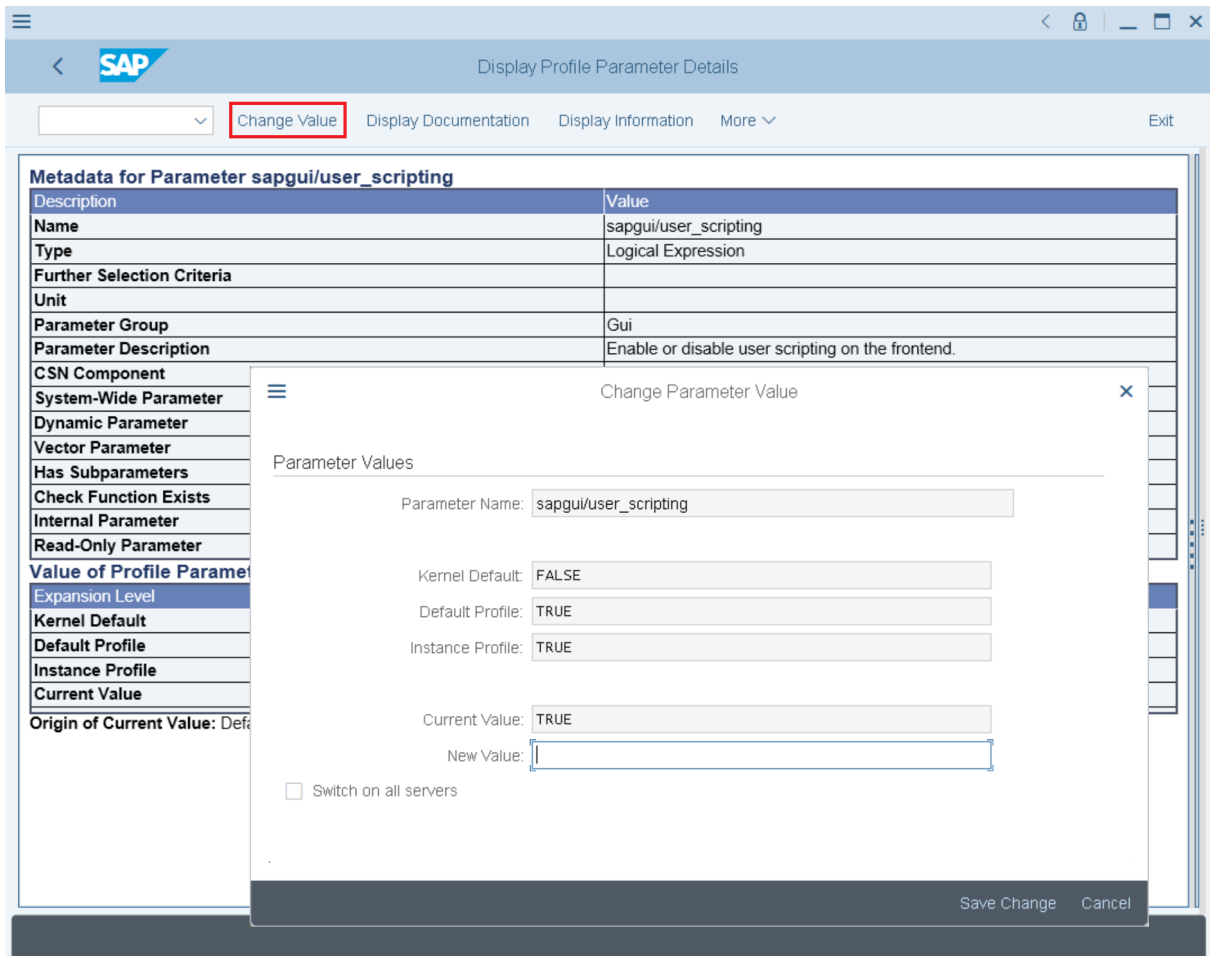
SAP

Display Profile Parameter Details

Change Value Display Documentation Display Information More

Exit

Metadata for Parameter sapgui/user_scripting

| Description | Value |
|---|---|
| Name | sapgui/user_scripting |
| Type | Logical Expression |
| Further Selection Criteria | |
| Unit | |
| Parameter Group | Gui |
| Parameter Description | Enable or disable user scripting on the frontend. |
| CSN Component | |
| System-Wide Parameter | |
| Dynamic Parameter | |
| Vector Parameter | |
| Has Subparameters | |
| Check Function Exists | |
| Internal Parameter | |
| Read-Only Parameter | |

Value of Profile Paramet

| Expansion Level |
|---|
| Kernel Default |
| Default Profile |
| Instance Profile |
| Current Value |

Origin of Current Value: Def

Change Parameter Value

Parameter Values

Parameter Name: sapgui/user_scripting

Kernel Default: FALSE

Default Profile: TRUE

Instance Profile: TRUE

Current Value: TRUE

New Value:

Switch on all servers

Save Change Cancel